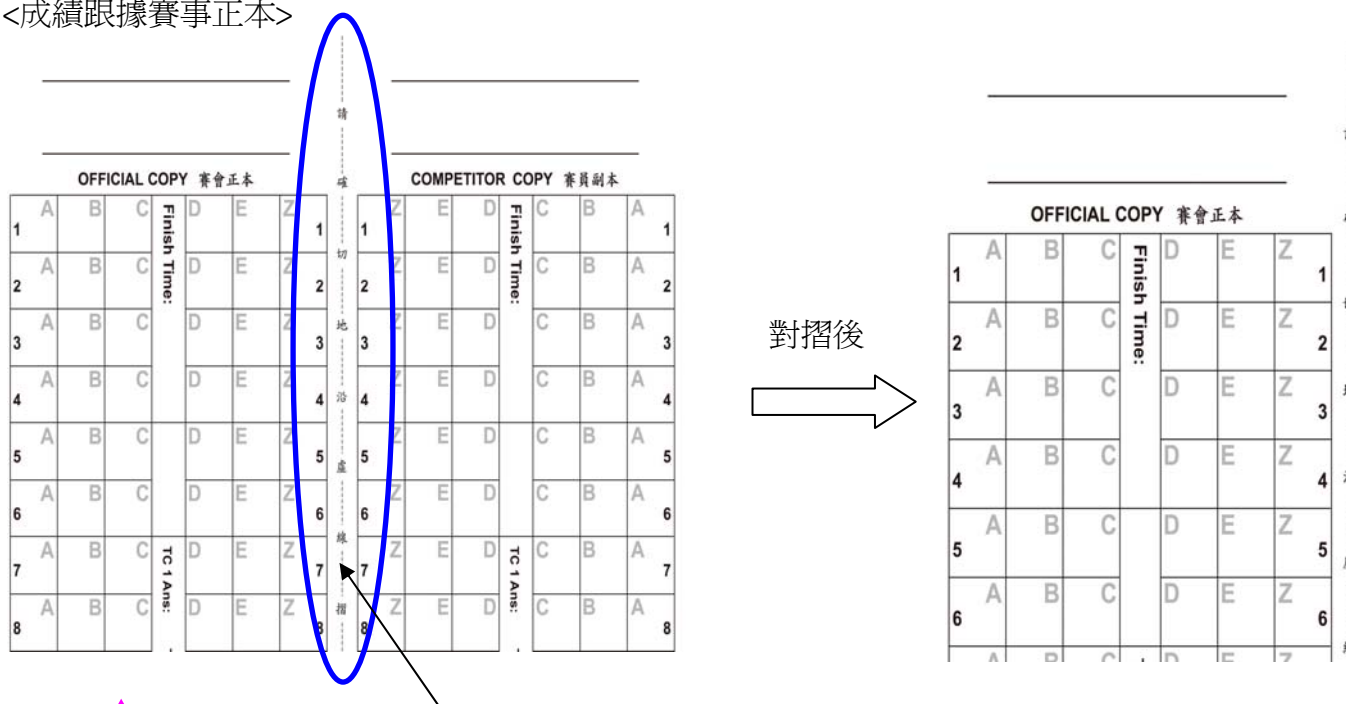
<成績跟據賽事正本>

OFFICIAL COPY 賽會正本

| | A | B | C | Finish Time: | D | E | Z | |
|---|---|---|---|---|---|---|---|---|
| 1 | A | B | C | | D | E | Z | 1 |
| 2 | A | B | C | | D | E | Z | 2 |
| 3 | A | B | C | | D | E | Z | 3 |
| 4 | A | B | C | | D | E | Z | 4 |
| 5 | A | B | C | | D | E | Z | 5 |
| 6 | A | B | C | | D | E | Z | 6 |
| 7 | A | B | C | TC 1 Ans: | D | E | Z | 7 |
| 8 | A | B | C | | D | E | Z | 8 |

請確切地沿虛線摺

COMPETITOR COPY 賽員副本

| | Z | E | D | Finish Time: | C | B | A | |
|---|---|---|---|---|---|---|---|---|
| 1 | Z | E | D | | C | B | A | 1 |
| 2 | Z | E | D | | C | B | A | 2 |
| 3 | Z | E | D | | C | B | A | 3 |
| 4 | Z | E | D | | C | B | A | 4 |
| 5 | Z | E | D | | C | B | A | 5 |
| 6 | Z | E | D | | C | B | A | 6 |
| 7 | Z | E | D | TC 1 Ans: | C | B | A | 7 |
| 8 | Z | E | D | | C | B | A | 8 |

對摺後

OFFICIAL COPY 賽會正本

| | A | B | C | Finish Time: | D | E | Z | |
|---|---|---|---|---|---|---|---|---|
| 1 | A | B | C | | D | E | Z | 1 |
| 2 | A | B | C | | D | E | Z | 2 |
| 3 | A | B | C | | D | E | Z | 3 |
| 4 | A | B | C | | D | E | Z | 4 |
| 5 | A | B | C | | D | E | Z | 5 |
| 6 | A | B | C | | D | E | Z | 6 |